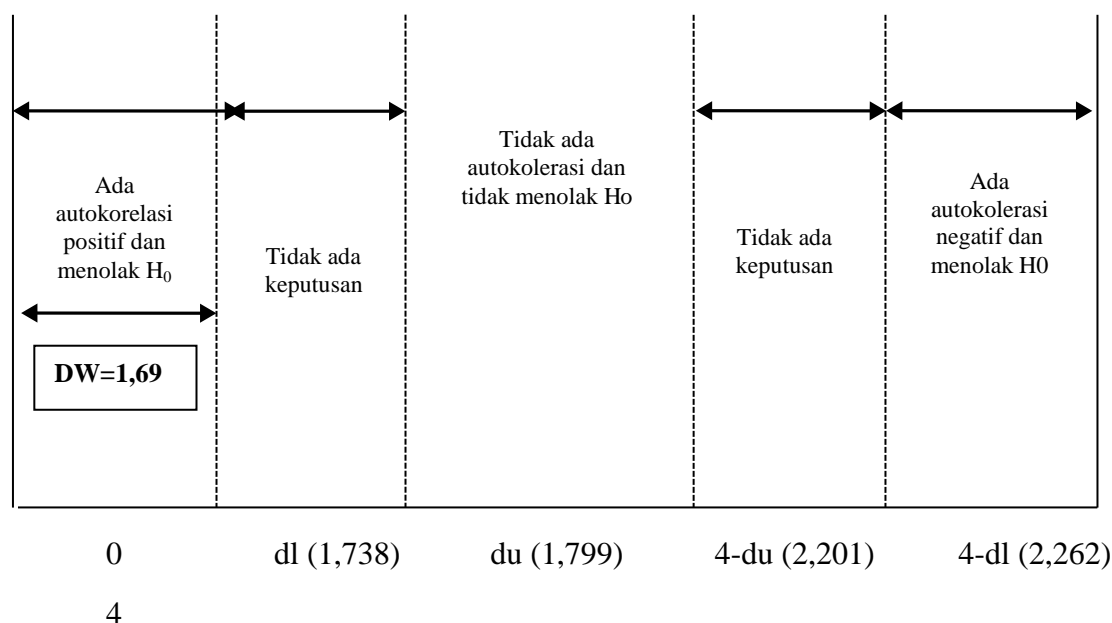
Ada autokorelasi positif dan menolak $H_0$

DW=1,69

Tidak ada keputusan

Tidak ada autokolerasi dan tidak menolak Ho

Tidak ada keputusan

Ada autokolerasi negatif dan menolak H0

0

dl (1,738)

du (1,799)

4-du (2,201)

4-dl (2,262)

4